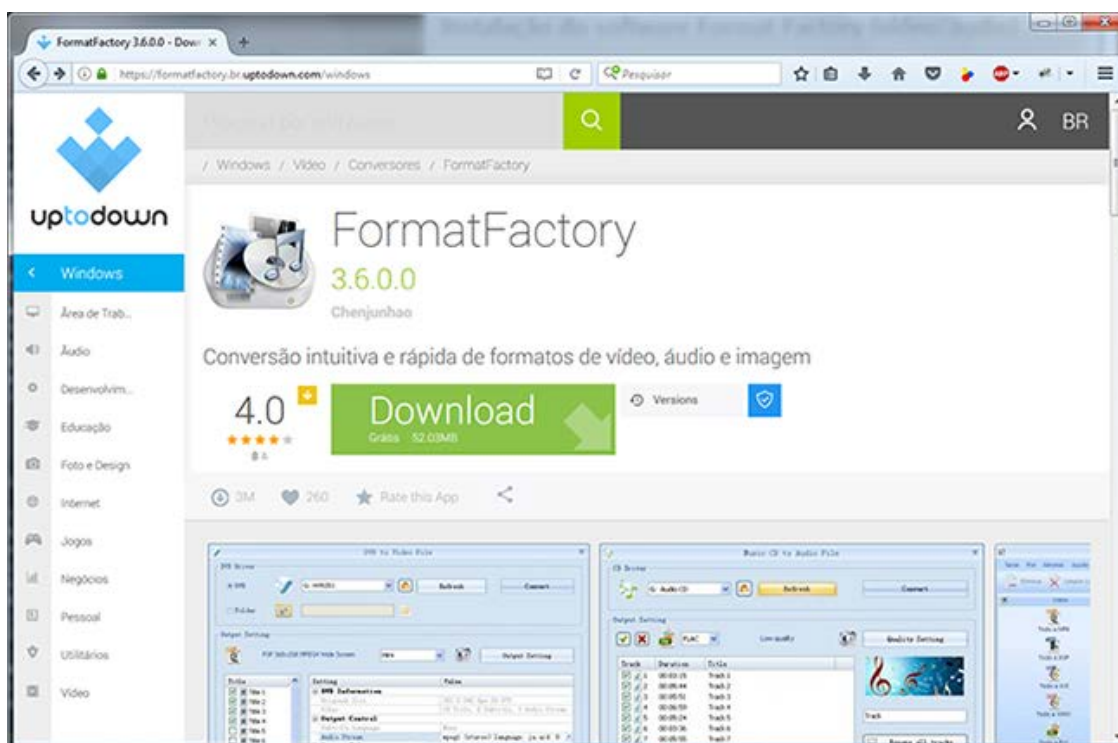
FormatFactory 3.6.0.0 - Dow ×

https://formatfactory.br.uptodown.com/windows

Pesquisar

BR

uptodown

Windows

Área de Trab...

Áudio

Desenvolvim...

Educação

Foto e Design

Internet

Jogos

Negócios

Pessoal

Utilitários

Vídeo

/ Windows / Vídeo / Conversores / FormatFactory

FormatFactory

3.6.0.0

Chenjunhao

Conversão intuitiva e rápida de formatos de vídeo, áudio e imagem

4.0

8

Download

Grátis 52.03MB

Versions

3M 260 Rate this App

DVD to Video File

Music CD to Audio File

Refresh

Convert

Output Setting

Quality Setting

Track Duration Title

Track 1

Track 2

Track 3

Track 4

Track 5

Track 6

Track 7